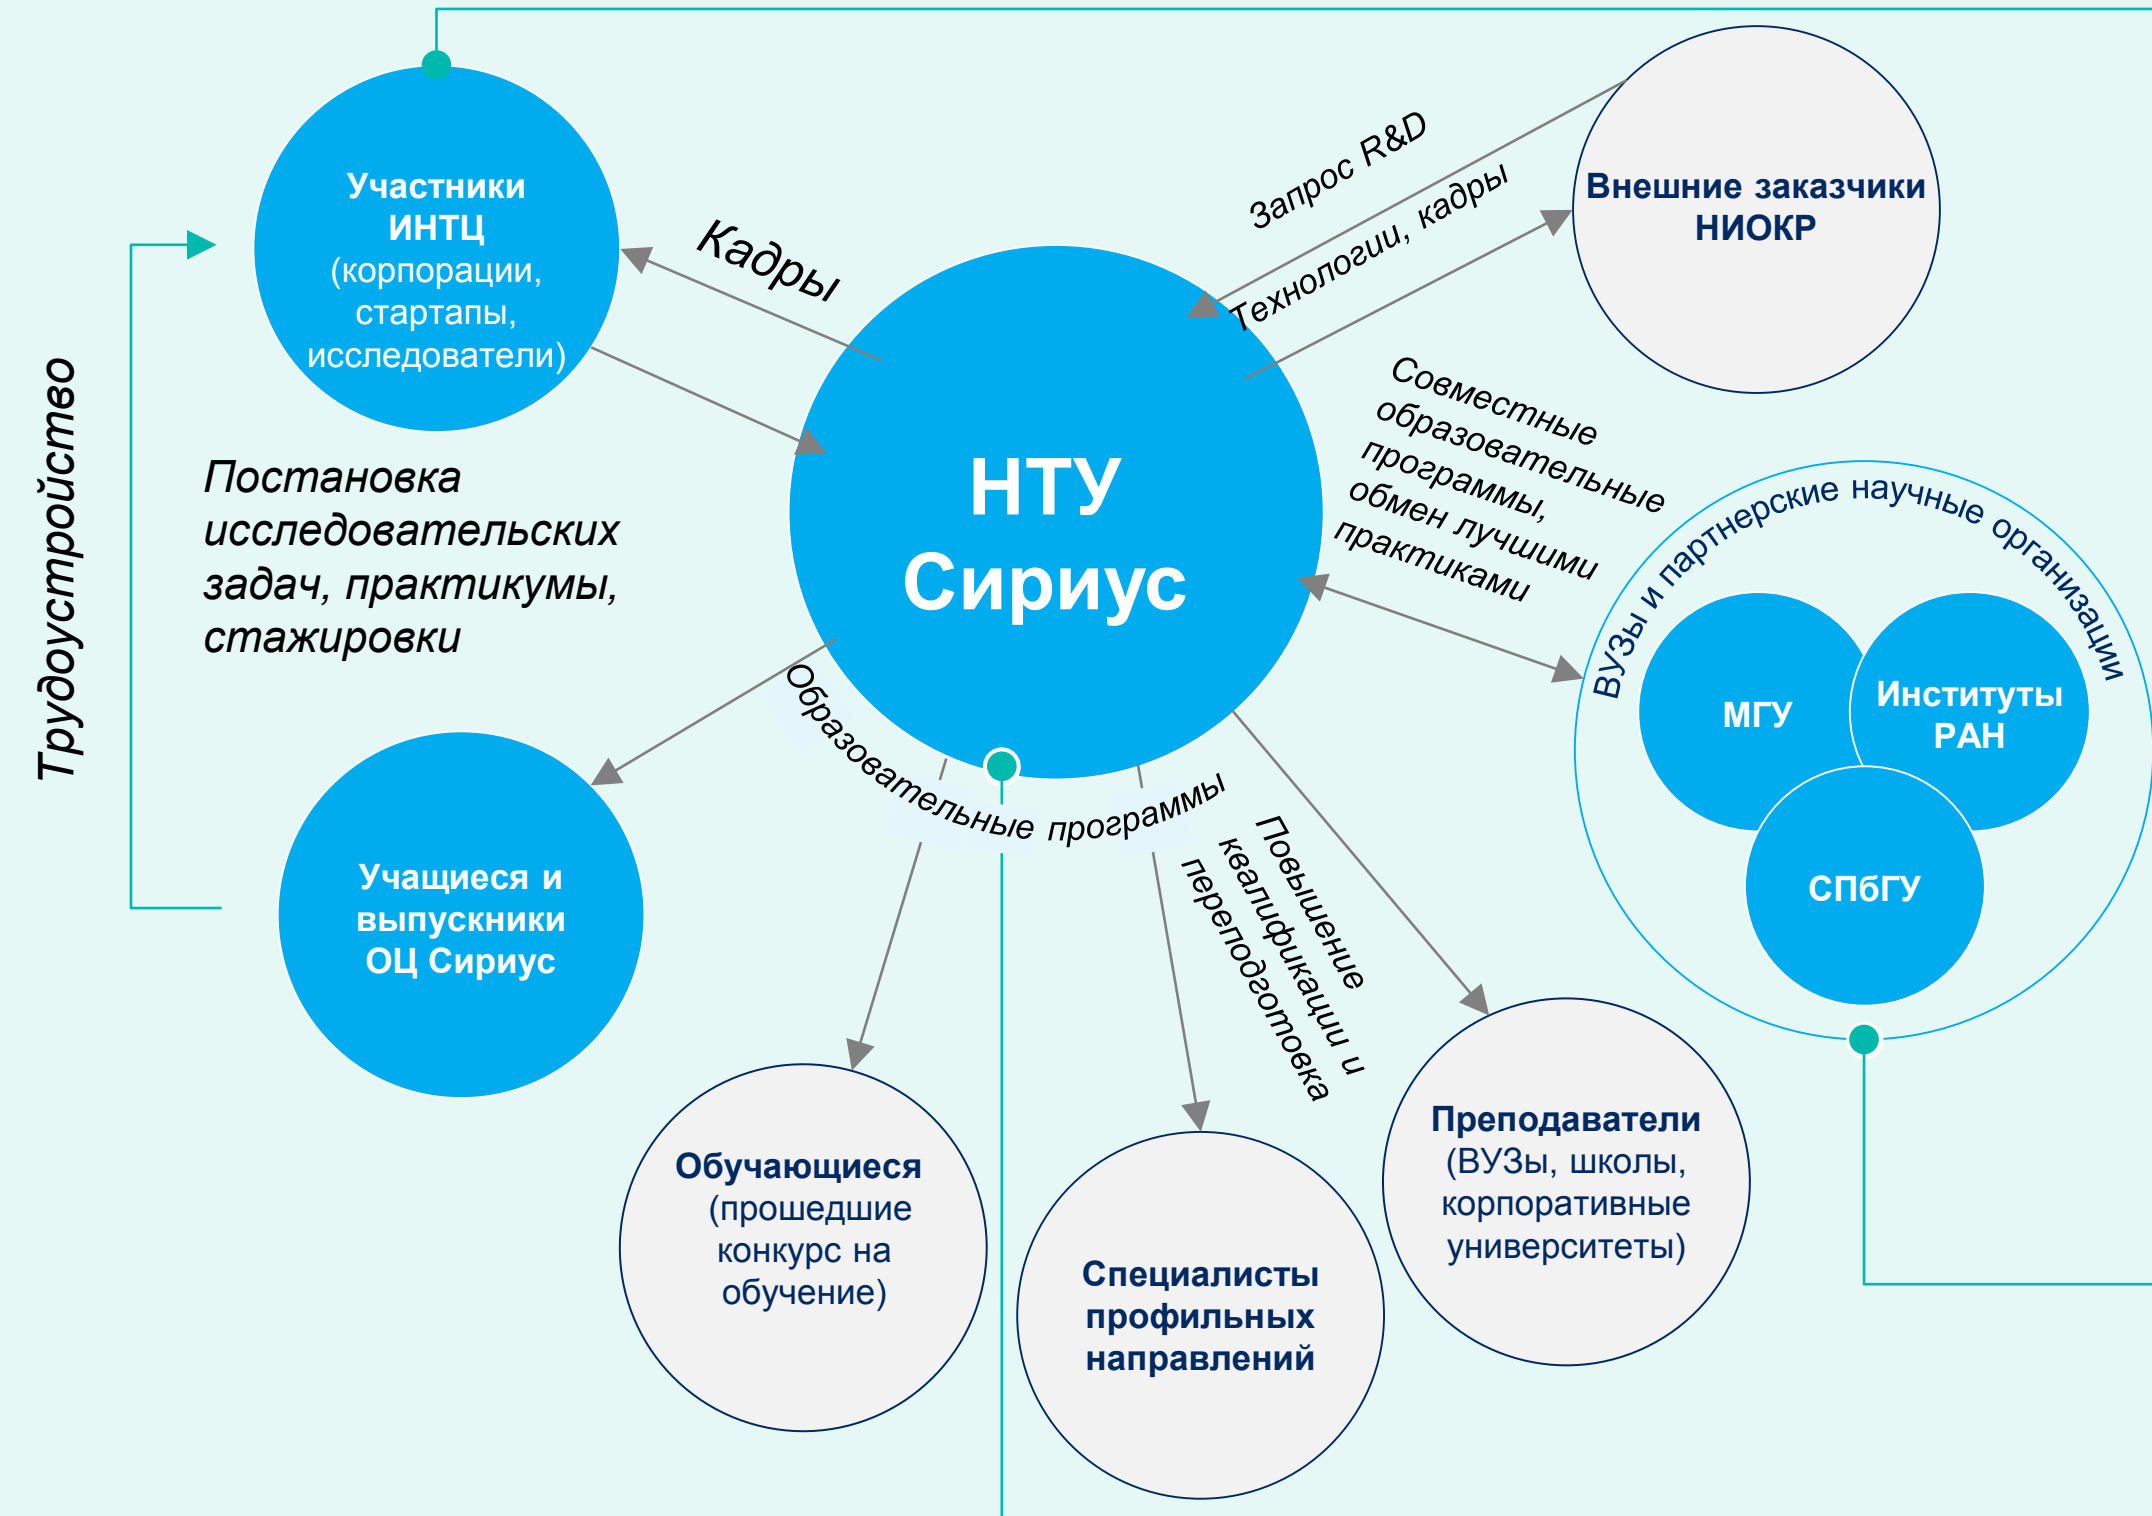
Участники ИНТЦ (корпорации, стартапы, исследователи)

Кадры

Запрос R&D

Технологии, кадры

Внешние заказчики НИОКР

Трудоустройство

Постановка исследовательских задач, практикумы, стажировки

НТУ Сириус

Совместные образовательные программы, обмен лучшими практиками

ВУЗы и партнерские научные организации

МГУ

Институты РАН

СПбГУ

Учащиеся и выпускники ОЦ Сириус

Образовательные программы

Повышение квалификации и переподготовка

Обучающиеся (прошедшие конкурс на обучение)

Специалисты профильных направлений

Преподаватели (ВУЗы, школы, корпоративные университеты)